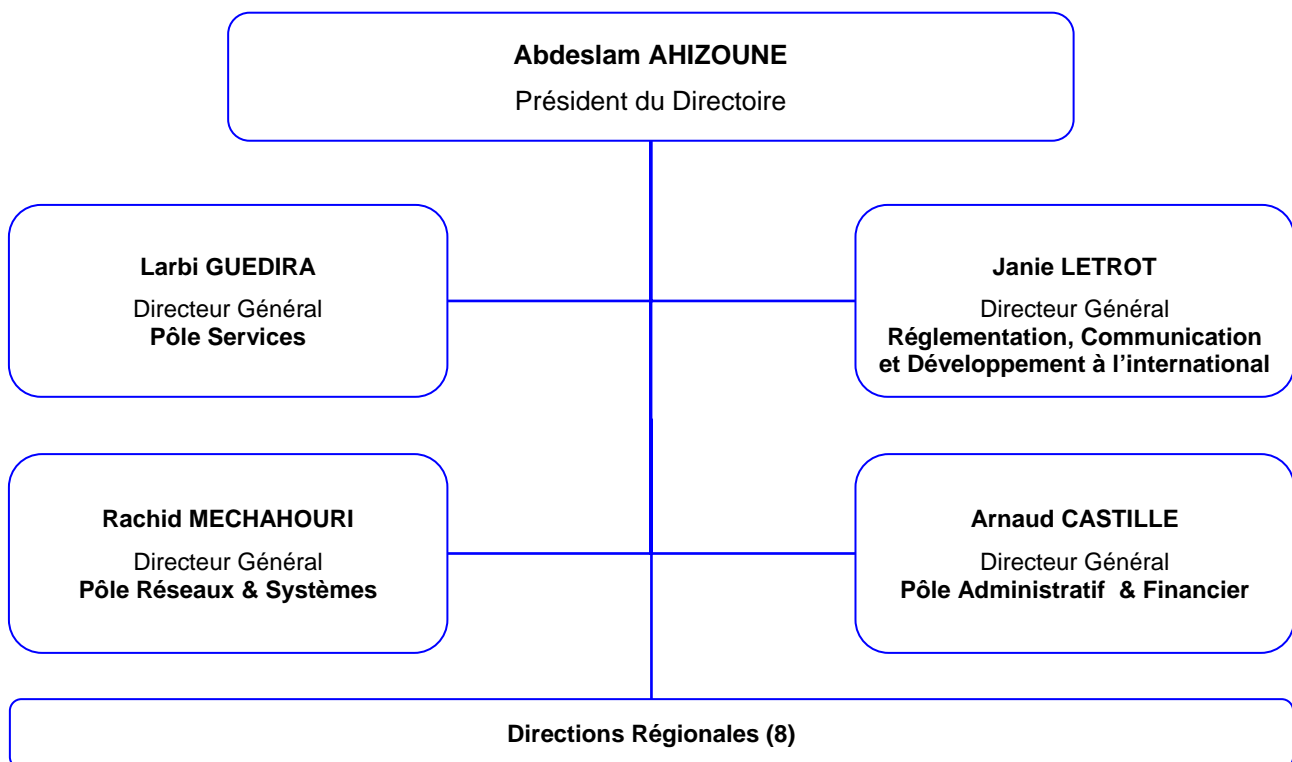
Abdeslam AHIZOUNE
Président du Directoire

Larbi GUEDIRA
Directeur Général
Pôle Services

Janie LETROT
Directeur Général
Réglementation, Communication et Développement à l'international

Rachid MECHAHOURI
Directeur Général
Pôle Réseaux & Systèmes

Arnaud CASTILLE
Directeur Général
Pôle Administratif & Financier

Directions Régionales (8)